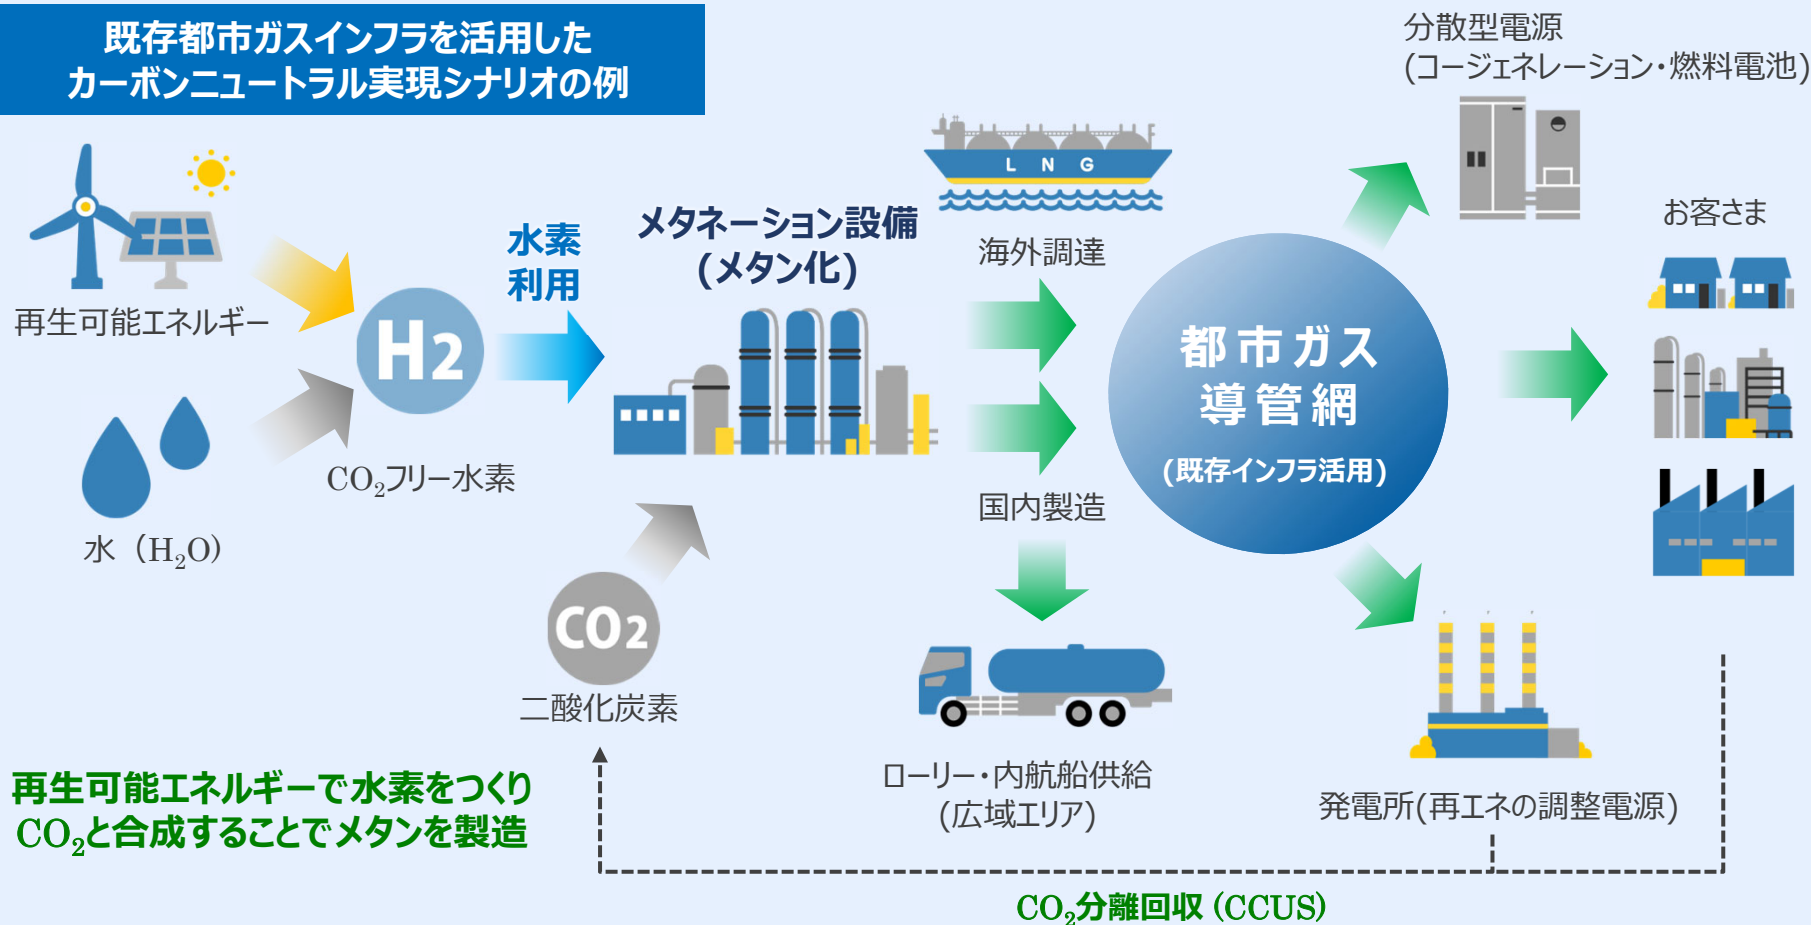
既存都市ガスインフラを活用した
カーボンニュートラル実現シナリオの例

再生可能エネルギー

水（$H_2O$）

$H_2$

$CO_2$フリー水素

水素
利用

メタネーション設備
(メタン化)

$CO_2$

二酸化炭素

L N G

海外調達

国内製造

ローリー・内航船供給
(広域エリア)

都市ガス
導管網
(既存インフラ活用)

分散型電源
(コージェネレーション・燃料電池)

お客さま

発電所(再エネの調整電源)

再生可能エネルギーで水素をつくり
$CO_2$と合成することでメタンを製造

$CO_2$分離回収 (CCUS)